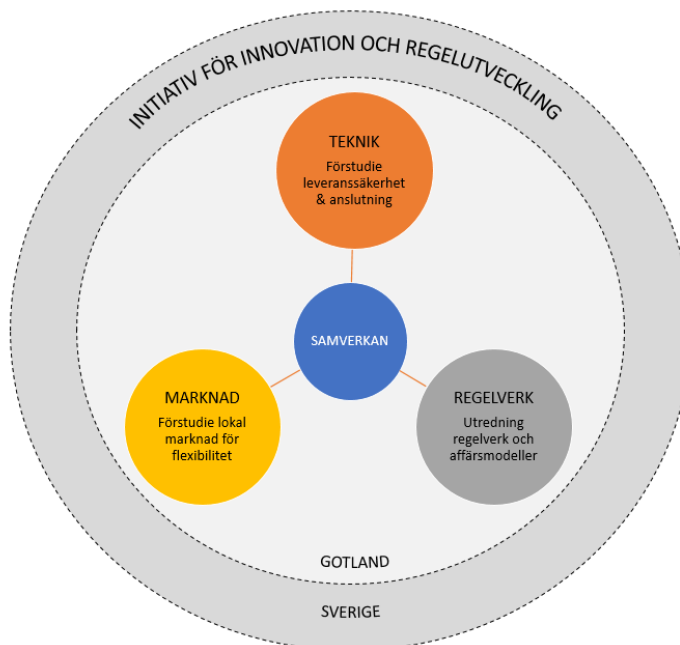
INITIATIV FÖR INNOVATION OCH REGELUTVECKLING

TEKNIK
Förstudie leveranssäkerhet & anslutning

SAMVERKAN

MARKNAD
Förstudie lokal marknad för flexibilitet

REGELVERK
Utredning regelverk och affärsmodeller

GOTLAND

SVERIGE